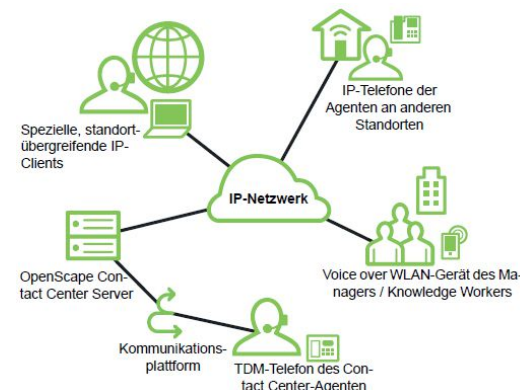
IP-Telefone der Agenten an anderen Standorten

Spezielle, standortübergreifende IP-Clients

IP-Netzwerk

OpenScape Contact Center Server

Voice over WLAN-Gerät des Managers / Knowledge Workers

Kommunikationsplattform

TDM-Telefon des Contact Center-Agenten